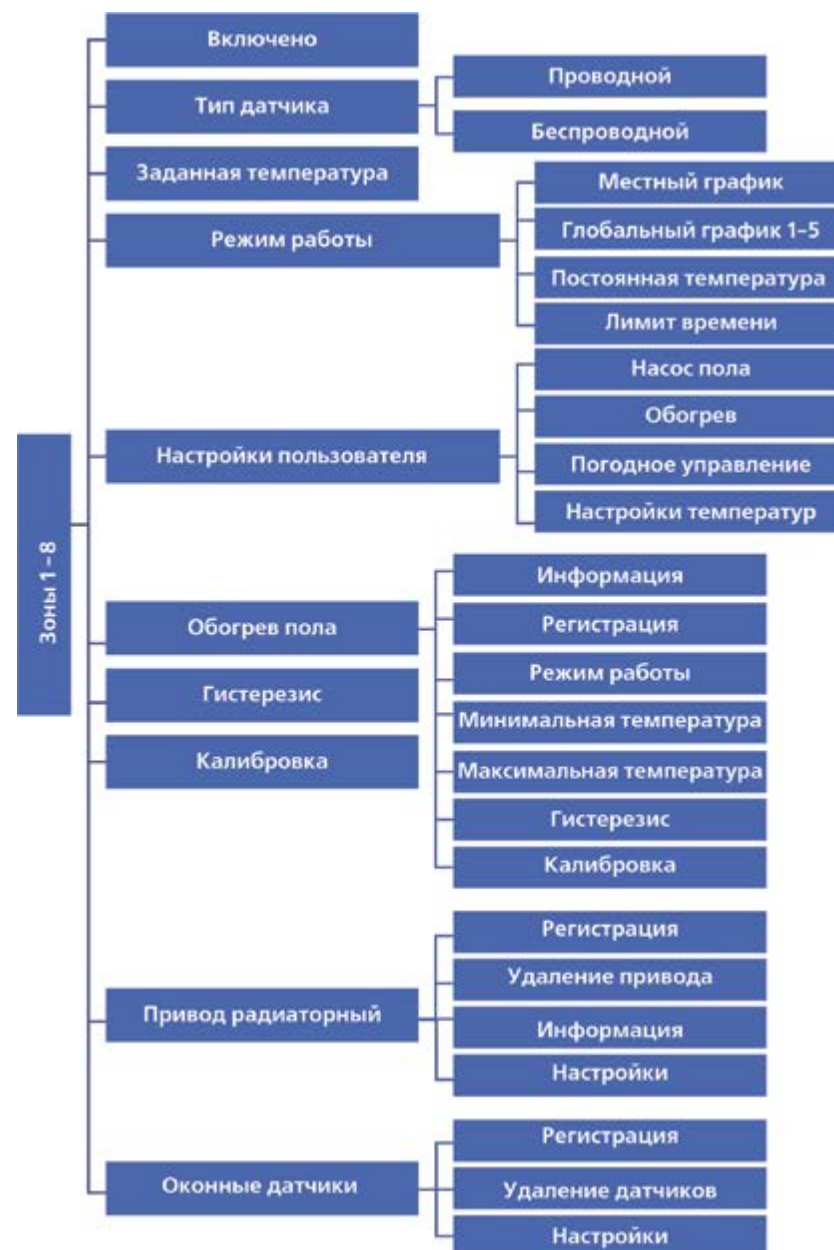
Зоны 1 - 8

Включено

Тип датчика
Проводной
Беспроводной

Заданная температура

Режим работы
Местный график
Глобальный график 1-5
Постоянная температура
Лимит времени

Настройки пользователя
Насос пола
Обогрев
Погодное управление
Настройки температур

Обогрев пола
Информация
Регистрация
Режим работы
Минимальная температура
Максимальная температура
Гистерезис
Калибровка

Гистерезис

Калибровка

Привод радиаторный
Регистрация
Удаление привода
Информация
Настройки

Оконные датчики
Регистрация
Удаление датчиков
Настройки